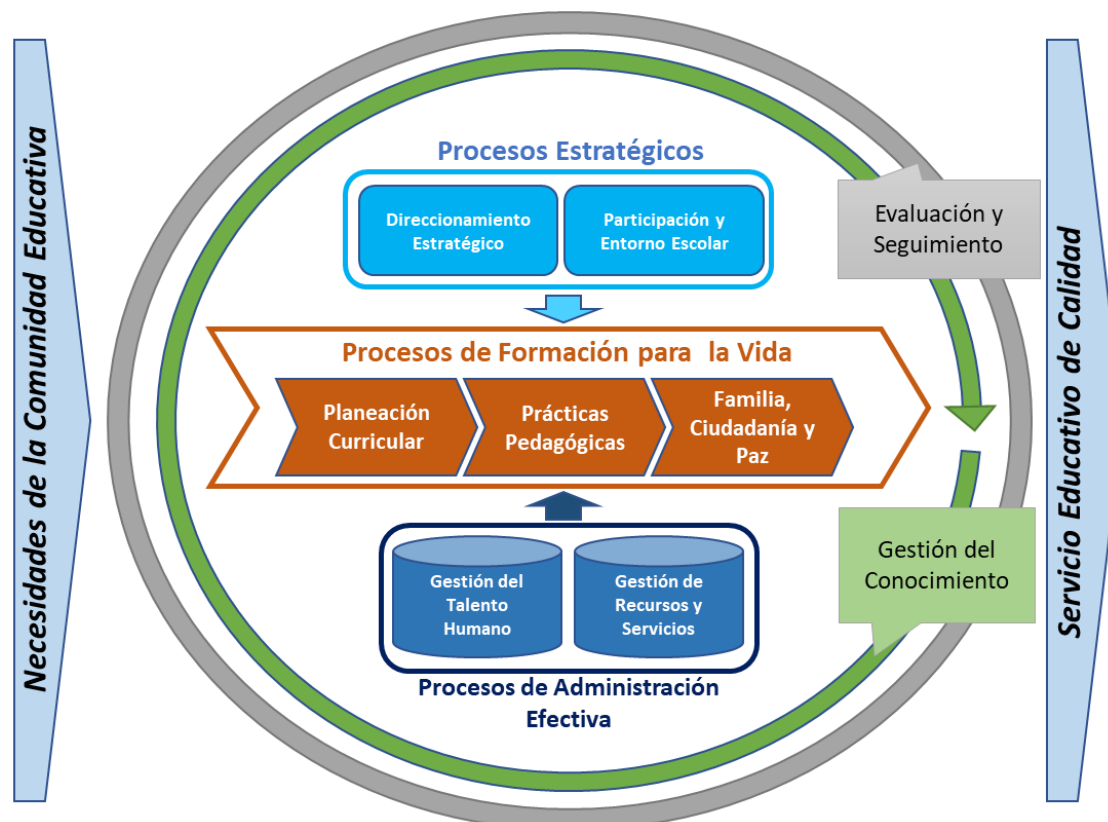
Necesidades de la Comunidad Educativa

Procesos Estratégicos

Direccionamiento Estratégico

Participación y Entorno Escolar

Evaluación y Seguimiento

Procesos de Formación para la Vida

Planeación Curricular

Prácticas Pedagógicas

Familia, Ciudadanía y Paz

Gestión del Talento Humano

Gestión de Recursos y Servicios

Gestión del Conocimiento

Procesos de Administración Efectiva

Servicio Educativo de Calidad